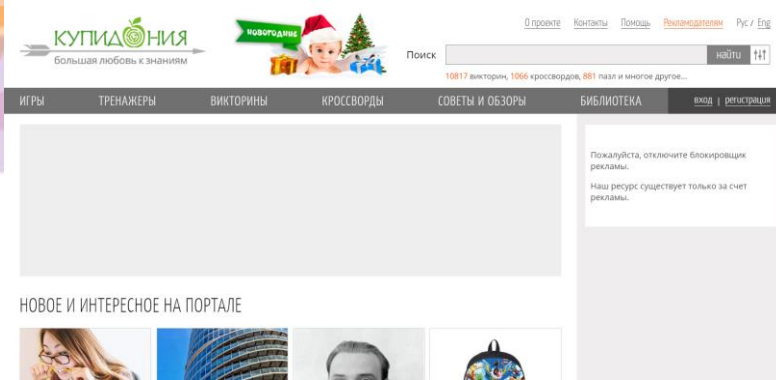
КУПИДОНИЯ
большая любовь к знаниям

НОВОГОДНИЕ

О проекте Контакты Помощь Рекламодателям Рус / Eng

Поиск
найти

10817 викторин, 1066 кроссвордов, 881 пазл и многое другое...

ИГРЫ ТРЕНАЖЕРЫ ВИКТОРИНЫ КРОССВОРДЫ СОВЕТЫ И ОБЗОРЫ БИБЛИОТЕКА вход | регистрация

Пожалуйста, отключите блокировщик рекламы.

Наш ресурс существует только за счет рекламы.

НОВОЕ И ИНТЕРЕСНОЕ НА ПОРТАЛЕ